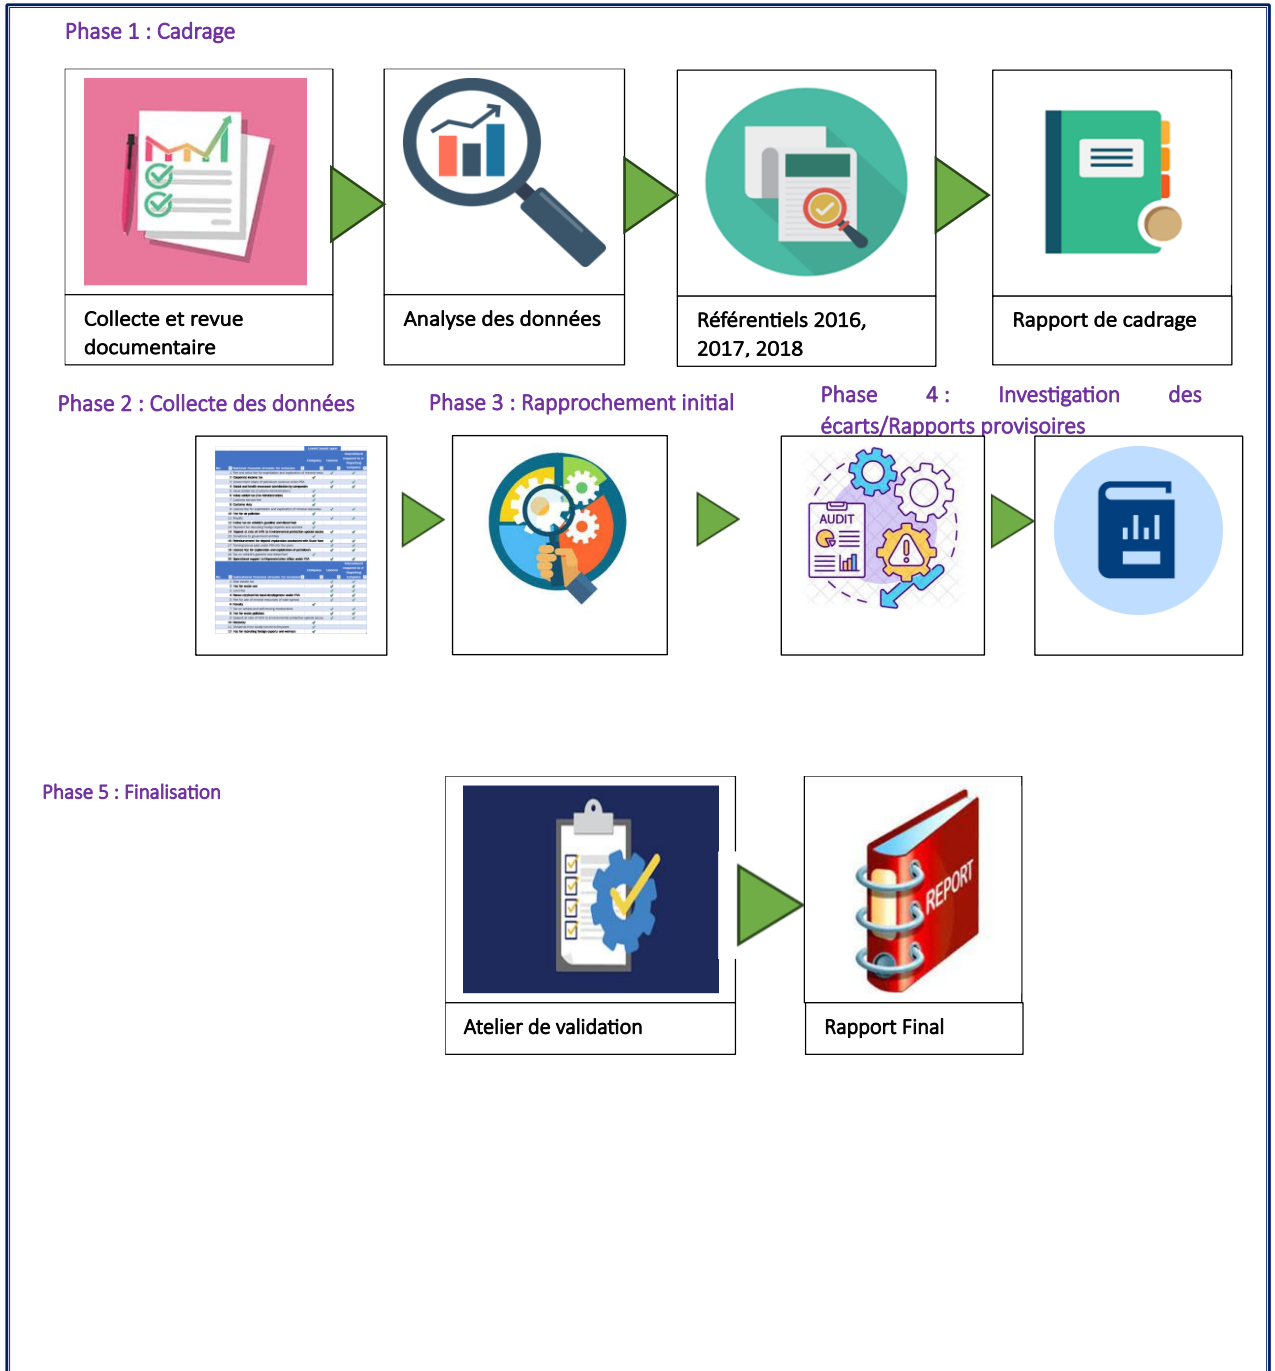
Phase 1 : Cadrage

Collecte et revue documentaire

Analyse des données

Référentiels 2016, 2017, 2018

Rapport de cadrage

Phase 2 : Collecte des données

Phase 3 : Rapprochement initial

Phase 4 : Investigation des écarts/Rapports provisoires

AUDIT

Phase 5 : Finalisation

Atelier de validation

REPORT

Rapport Final